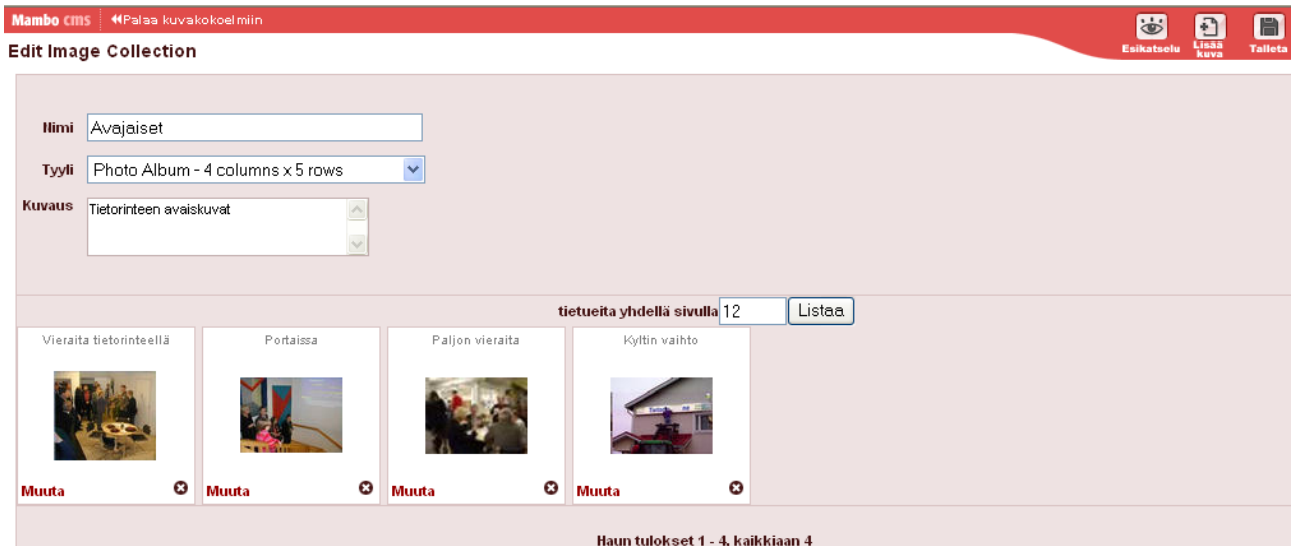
Mambo cms | Palaa kuvakokoelmiin

Edit Image Collection

Esikatselu | Lisää kuva | Talleta

Nimi Avajaiset

Tyyli Photo Album - 4 columns x 5 rows

Kuvaus Tietorinteen avaiskuvat

tietueita yhdellä sivulla 12 Listaa

Vieraita tietorinteellä
Muuta

Portaissa
Muuta

Paljon vieraita
Muuta

Kyltin vaihto
Muuta

Haun tulokset 1 - 4. kaikkiaan 4